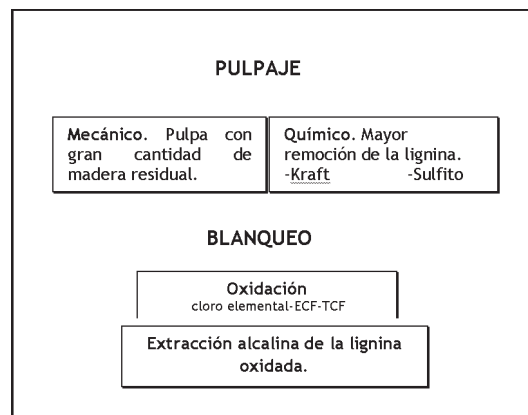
PULPAJE

**Mecánico.** Pulpa con gran cantidad de madera residual.

**Químico.** Mayor remoción de la lignina.
-Kraft -Sulfito

BLANQUEO

Oxidación
cloro elemental-ECF-TCF

Extracción alcalina de la lignina oxidada.